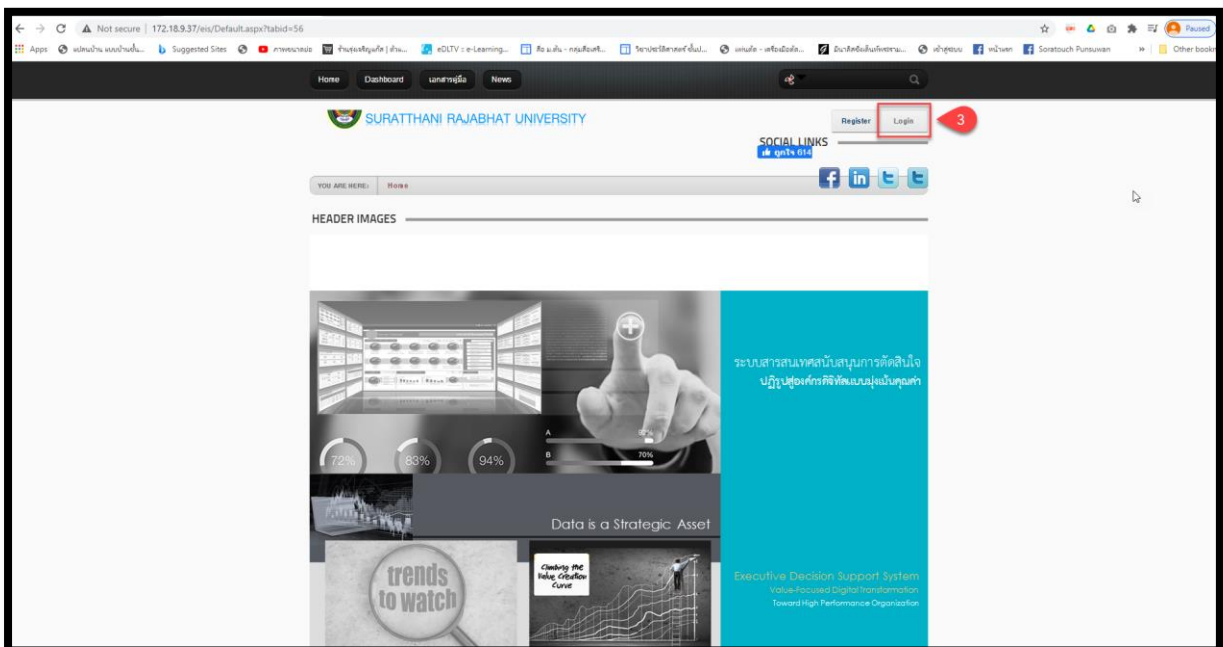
Not secure | 172.18.9.37/eis/Default.aspx?tabid=56

Apps แปลงบ้าน แบบบ้านชั้น... Suggested Sites ภาพยนตร์ ร้านรุ่งเจริญภัณฑ์ | ร้าน... eDLTV : e-Learning... สื่อ ม.ต้น - กลุ่มสื่อเทคโ... วิทยาศาสตร์ ชั้นป... แผนภัย - เครื่องมือสั... มีนาคิดชิ่งเส้นทัพชาน... เข้าสู่ระบบ หน้าแรก Soratouch Punsuwan » Other bookm

Paused

Home Dashboard เอกสารคู่มือ News

SURATTHANI RAJABHAT UNIVERSITY

Register Login 3

SOCIAL LINKS

ถูกใจ 614

YOU ARE HERE: Home

HEADER IMAGES

72% 83% 94%

A 92%
B 70%

Data is a Strategic Asset

trends to watch

Climbing the Value Creation Curve

ระบบสารสนเทศสนับสนุนการตัดสินใจ
ปฏิรูปสู่องค์กรดิจิทัลแบบมุ่งเน้นคุณค่า

Executive Decision Support System
Value-Focused Digital Transformation
Toward High Performance Organization